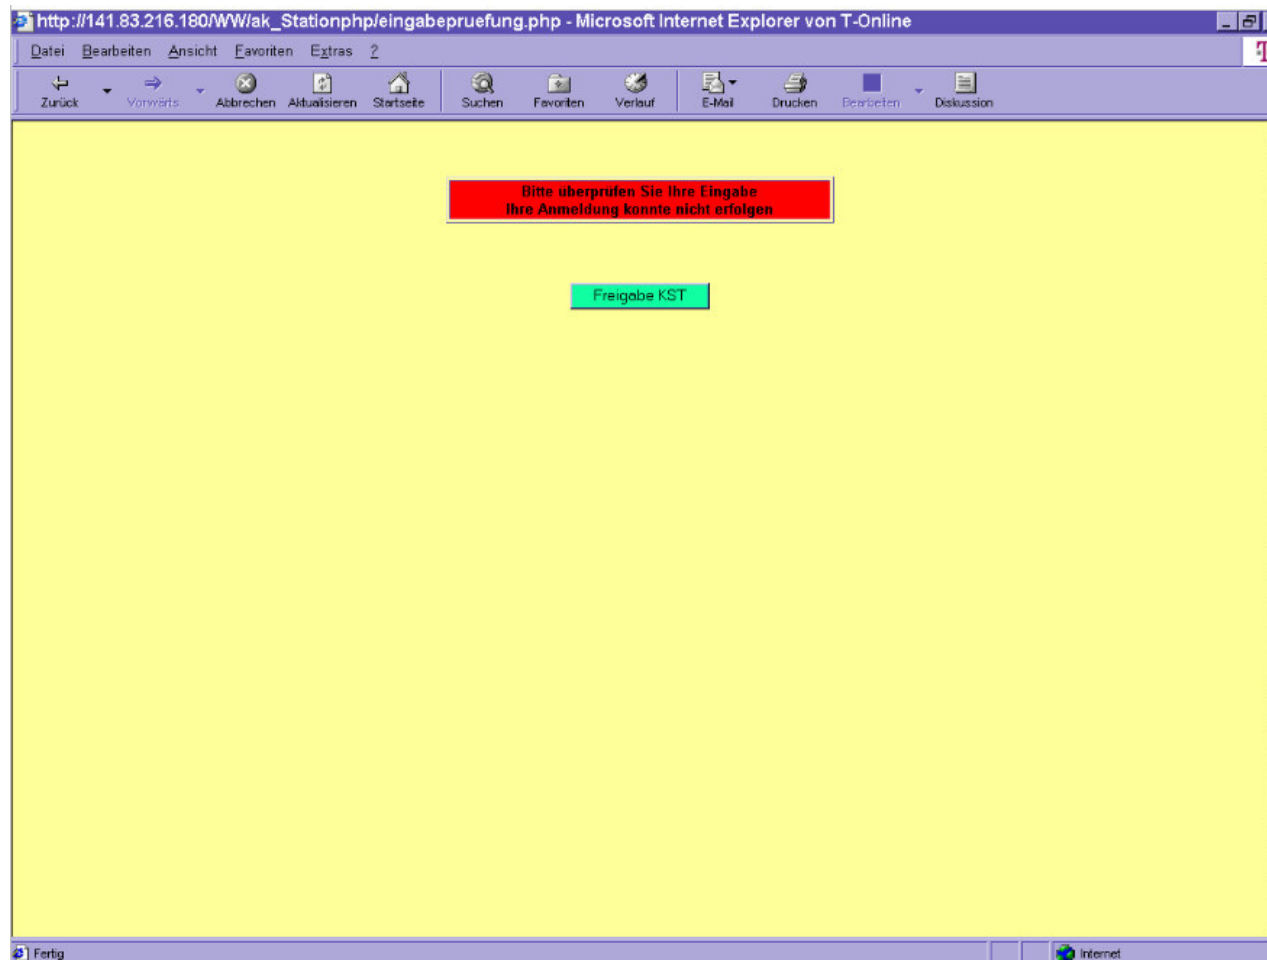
http://141.83.216.180/WW/ak_Stationphp/eingabepruefung.php - Microsoft Internet Explorer von T-Online

Datei Bearbeiten Ansicht Favoriten Extras ?

Zurück Vorwärts Abbrechen Aktualisieren Startseite Suchen Favoriten Verlauf E-Mail Drucken Bearbeiten Diskussion

Bitte überprüfen Sie Ihre Eingabe
Ihre Anmeldung konnte nicht erfolgen

Freigabe KST

Fertig

Internet